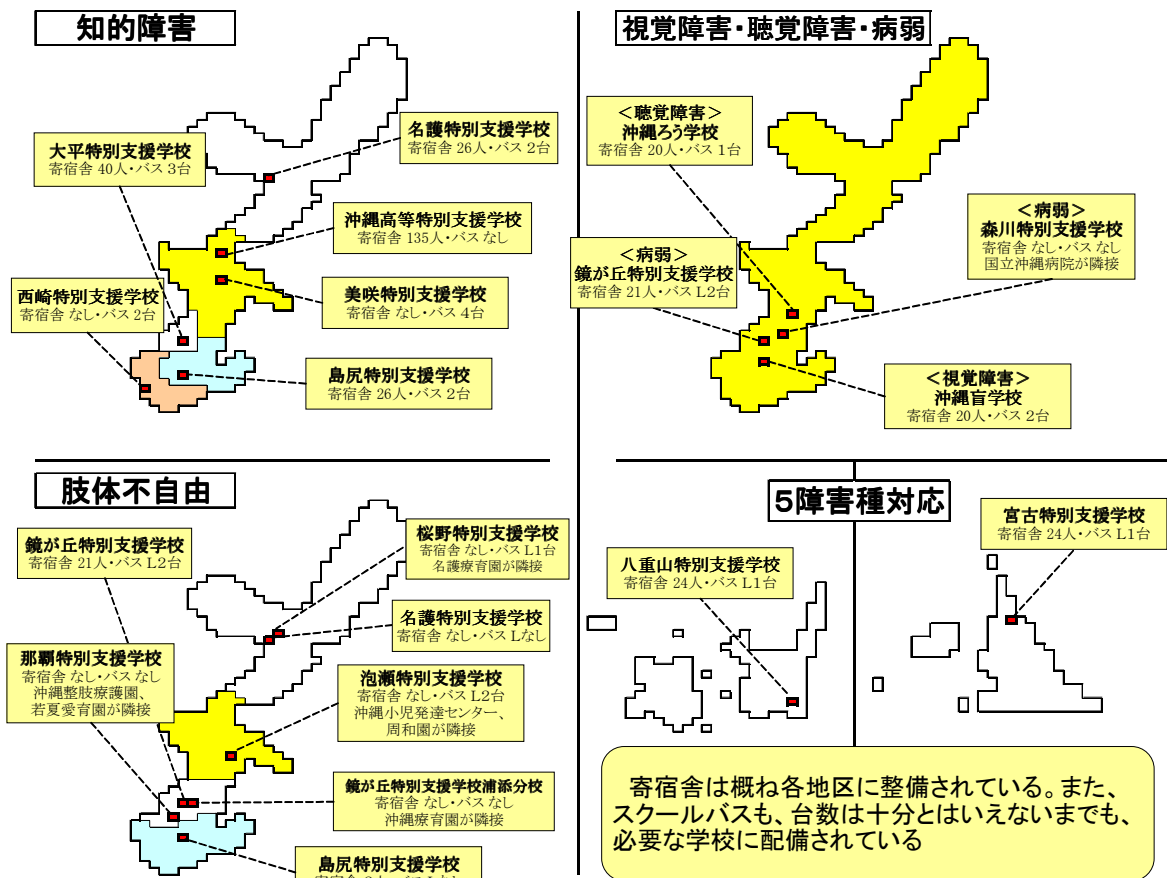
知的障害

名護特別支援学校
寄宿舎 26人・バス 2台

大平特別支援学校
寄宿舎 40人・バス 3台

沖縄高等特別支援学校
寄宿舎 135人・バス なし

美咲特別支援学校
寄宿舎 なし・バス 4台

西崎特別支援学校
寄宿舎 なし・バス 2台

島尻特別支援学校
寄宿舎 26人・バス 2台

視覚障害・聴覚障害・病弱

＜聴覚障害＞
沖縄ろう学校
寄宿舎 20人・バス 1台

＜病弱＞
森川特別支援学校
寄宿舎 なし・バス なし
国立沖縄病院が隣接

＜病弱＞
鏡が丘特別支援学校
寄宿舎 21人・バス L2台

＜視覚障害＞
沖縄盲学校
寄宿舎 20人・バス 2台

肢体不自由

桜野特別支援学校
寄宿舎 なし・バス L1台
名護療育園が隣接

鏡が丘特別支援学校
寄宿舎 21人・バス L2台

名護特別支援学校
寄宿舎 なし・バス Lなし

那覇特別支援学校
寄宿舎 なし・バス なし
沖縄整肢療護園、
若夏愛育園が隣接

泡瀬特別支援学校
寄宿舎 なし・バス L2台
沖縄小児発達センター、
周和園が隣接

鏡が丘特別支援学校浦添分校
寄宿舎 なし・バス なし
沖縄療育園が隣接

島尻特別支援学校
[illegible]

5障害種対応

宮古特別支援学校
寄宿舎 24人・バス L1台

八重山特別支援学校
寄宿舎 24人・バス L1台

寄宿舎は概ね各地区に整備されている。また、スクールバスも、台数は十分とはいえないまでも、必要な学校に配備されている